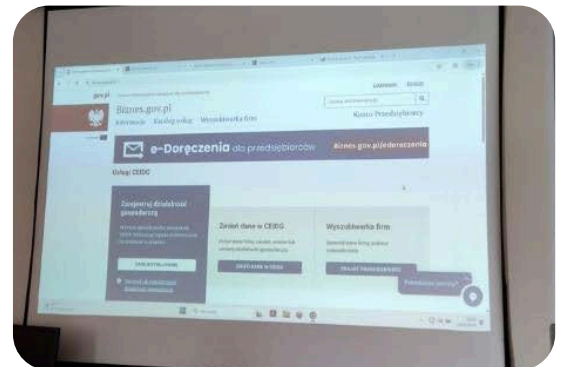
gov.pl

Biznes.gov.pl

Informacje Katalog usług Wyszukiwarka firm

Konto Przedsiębiorcy

e-Doręczenia dla przedsiębiorców

Biznes.gov.pl/edoreczenia

Usługi CEIDG

Zarejestruj działalność gospodarczą

ZAREJESTRUJ FIRMĘ

Zmień dane w CEIDG

ZAKTUALIZUJ WPIS

Wyszukiwarka firm

SZUKAJ PRZEDSIĘBIORCY

Potrzebujesz pomocy?